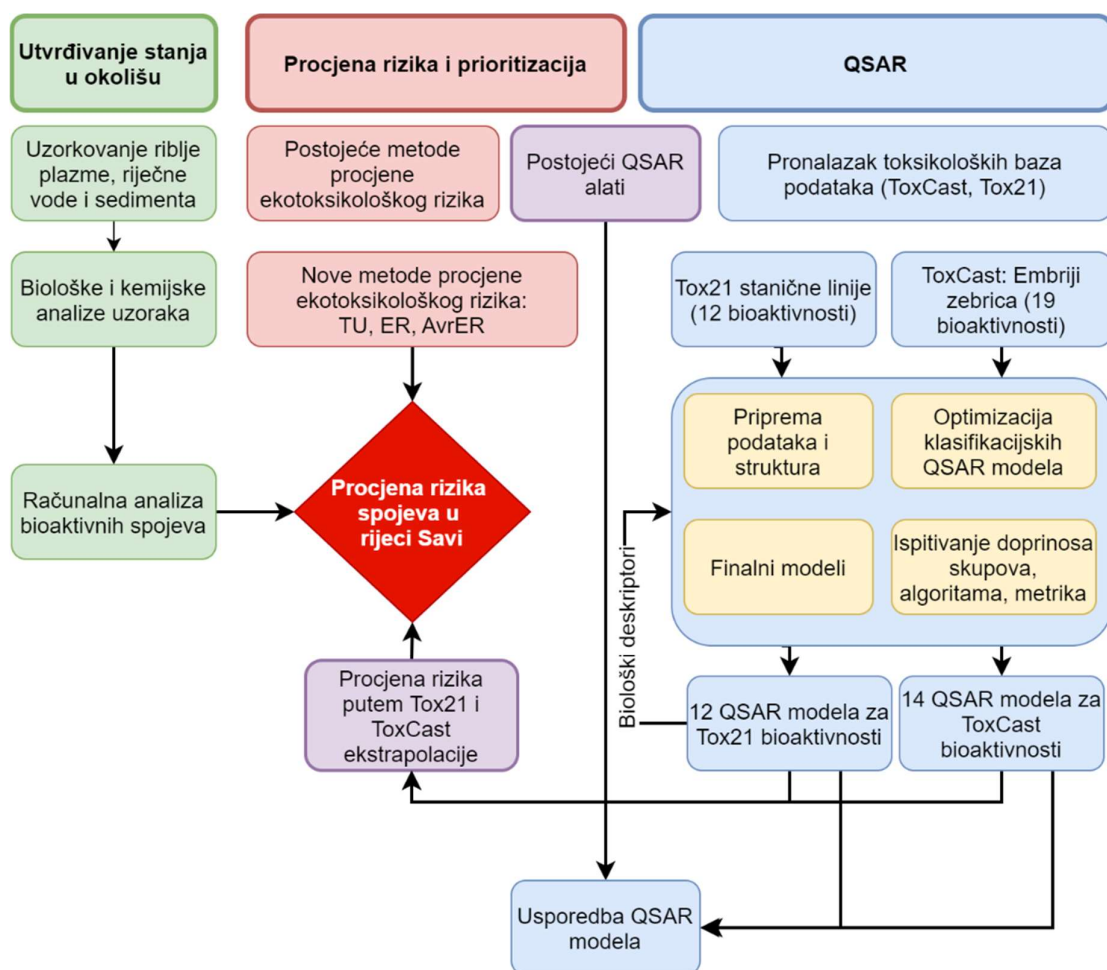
Utvrđivanje stanja u okolišu

Procjena rizika i prioritizacija

QSAR

Uzorkovanje riblje plazme, riječne vode i sedimenta

Postojeće metode procjene ekotoksikološkog rizika

Postojeći QSAR alati

Pronalazak toksikoloških baza podataka (ToxCast, Tox21)

Biološke i kemijske analize uzoraka

Nove metode procjene ekotoksikološkog rizika: TU, ER, AvrER

Tox21 stanične linije (12 bioaktivnosti)

ToxCast: Embriji zebrica (19 bioaktivnosti)

Priprema podataka i struktura

Optimizacija klasifikacijskih QSAR modela

Računalna analiza bioaktivnih spojeva

Procjena rizika spojeva u rijeci Savi

Finalni modeli

Ispitivanje doprinosa skupova, algoritama, metrika

Biološki deskriptori

Procjena rizika putem Tox21 i ToxCast ekstrapolacije

12 QSAR modela za Tox21 bioaktivnosti

14 QSAR modela za ToxCast bioaktivnosti

Usporedba QSAR modela